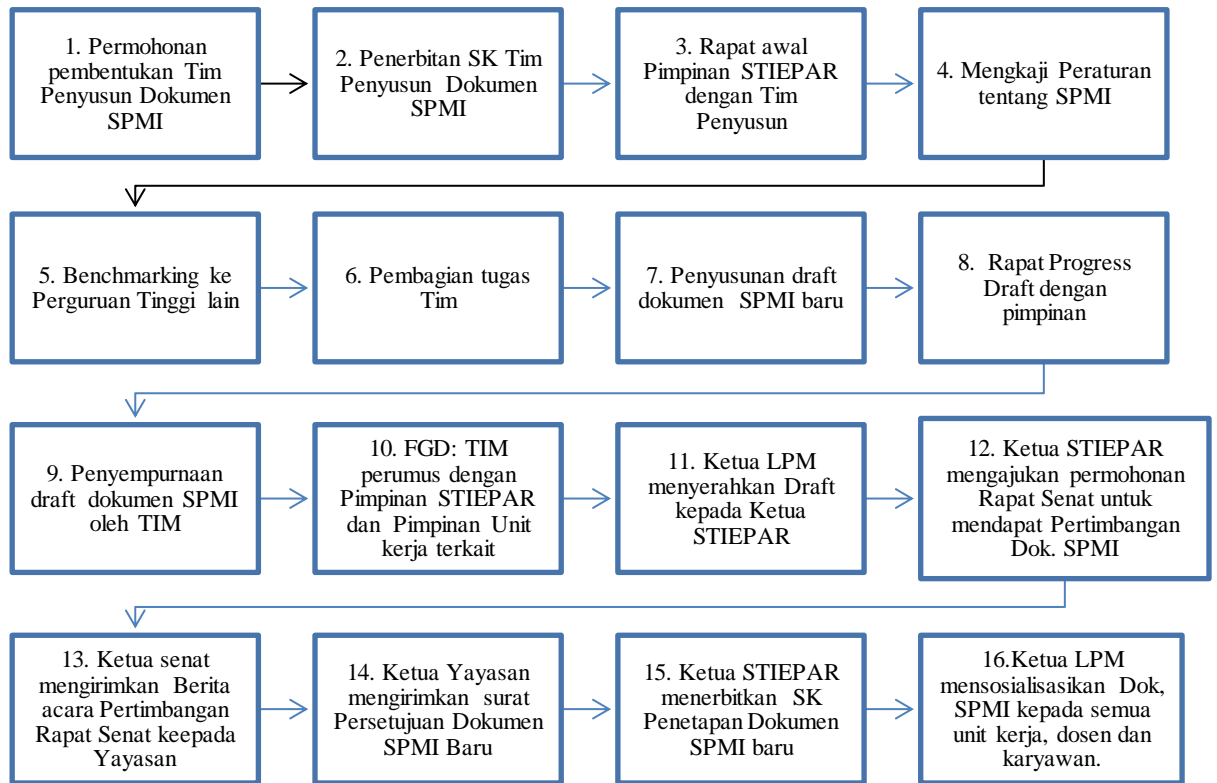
1. Permohonan pembentukan Tim Penyusun Dokumen SPMI

2. Penerbitan SK Tim Penyusun Dokumen SPMI

3. Rapat awal Pimpinan STIEPAR dengan Tim Penyusun

4. Mengkaji Peraturan tentang SPMI

5. Benchmarking ke Perguruan Tinggi lain

6. Pembagian tugas Tim

7. Penyusunan draft dokumen SPMI baru

8. Rapat Progress Draft dengan pimpinan

9. Penyempurnaan draft dokumen SPMI oleh TIM

10. FGD: TIM perumus dengan Pimpinan STIEPAR dan Pimpinan Unit kerja terkait

11. Ketua LPM menyerahkan Draft kepada Ketua STIEPAR

12. Ketua STIEPAR mengajukan permohonan Rapat Senat untuk mendapat Pertimbangan Dok. SPMI

13. Ketua senat mengirimkan Berita acara Pertimbangan Rapat Senat keepada Yayasan

14. Ketua Yayasan mengirimkan surat Persetujuan Dokumen SPMI Baru

15. Ketua STIEPAR menerbitkan SK Penetapan Dokumen SPMI baru

16.Ketua LPM mensosialisasikan Dok, SPMI kepada semua unit kerja, dosen dan karyawan.